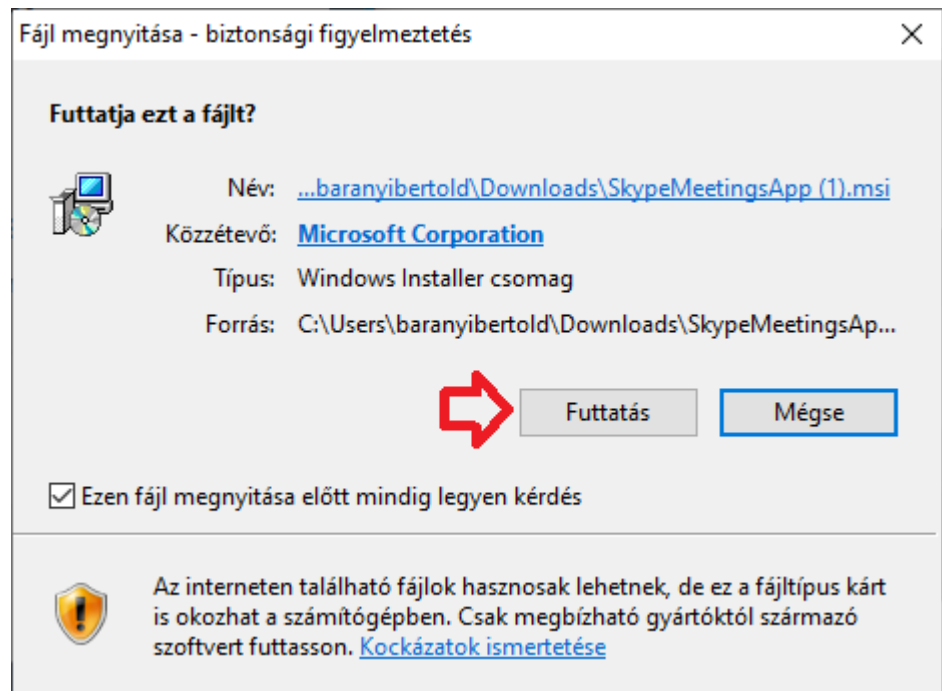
Fájl megnyitása - biztonsági figyelmeztetés

Futtatja ezt a fájlt?

Név: ...baranyibertold\Downloads\SkypeMeetingsApp (1).msi
Közzétevő: Microsoft Corporation
Típus: Windows Installer csomag
Forrás: C:\Users\baranyibertold\Downloads\SkypeMeetingsAp...

Futtatás
Mégse

Ezen fájl megnyitása előtt mindig legyen kérdés

Az interneten található fájlok hasznosak lehetnek, de ez a fájltípus kárt is okozhat a számítógépben. Csak megbízható gyártóktól származó szoftvert futtasson. Kockázatok ismertetése